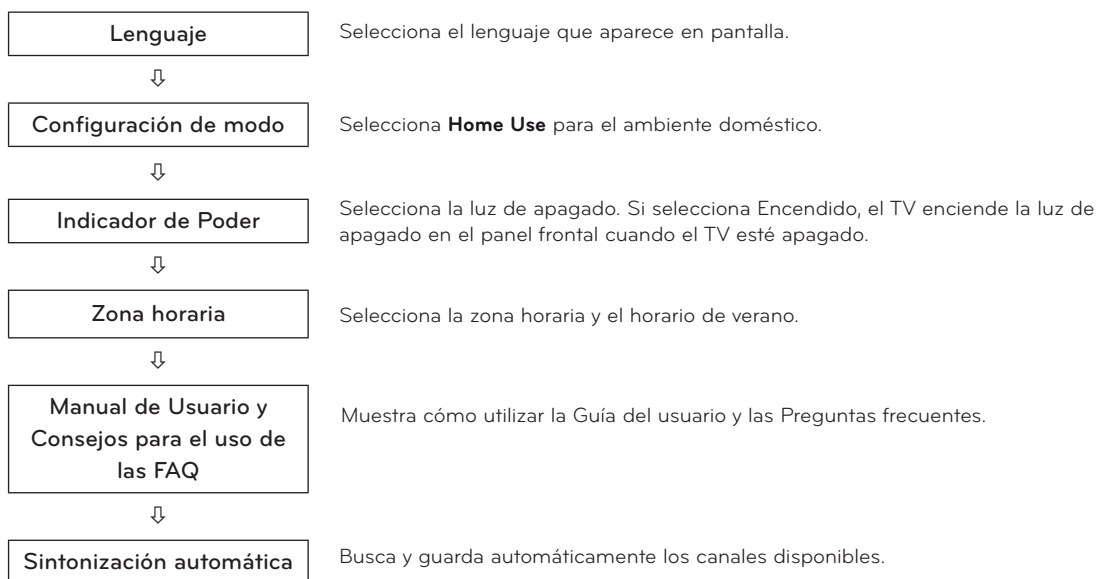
Lenguaje

Selecciona el lenguaje que aparece en pantalla.

⇩

Configuración de modo

Selecciona **Home Use** para el ambiente doméstico.

⇩

Indicador de Poder

Selecciona la luz de apagado. Si selecciona Encendido, el TV enciende la luz de apagado en el panel frontal cuando el TV esté apagado.

⇩

Zona horaria

Selecciona la zona horaria y el horario de verano.

⇩

Manual de Usuario y Consejos para el uso de las FAQ

Muestra cómo utilizar la Guía del usuario y las Preguntas frecuentes.

⇩

Sintonización automática

Busca y guarda automáticamente los canales disponibles.